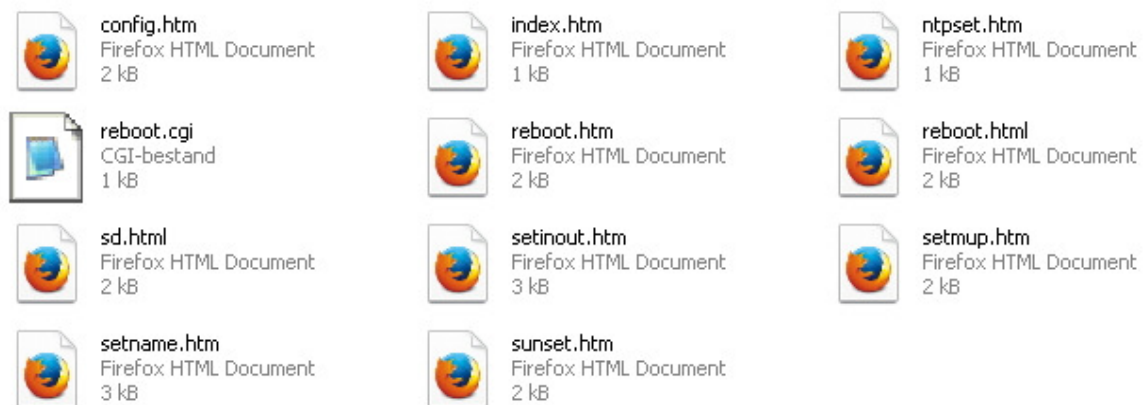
config.htm
Firefox HTML Document
2 kB

index.htm
Firefox HTML Document
1 kB

ntpset.htm
Firefox HTML Document
1 kB

reboot.cgi
CGI-bestand
1 kB

reboot.htm
Firefox HTML Document
2 kB

reboot.html
Firefox HTML Document
2 kB

sd.html
Firefox HTML Document
2 kB

setinout.htm
Firefox HTML Document
3 kB

setmup.htm
Firefox HTML Document
2 kB

setname.htm
Firefox HTML Document
3 kB

sunset.htm
Firefox HTML Document
2 kB